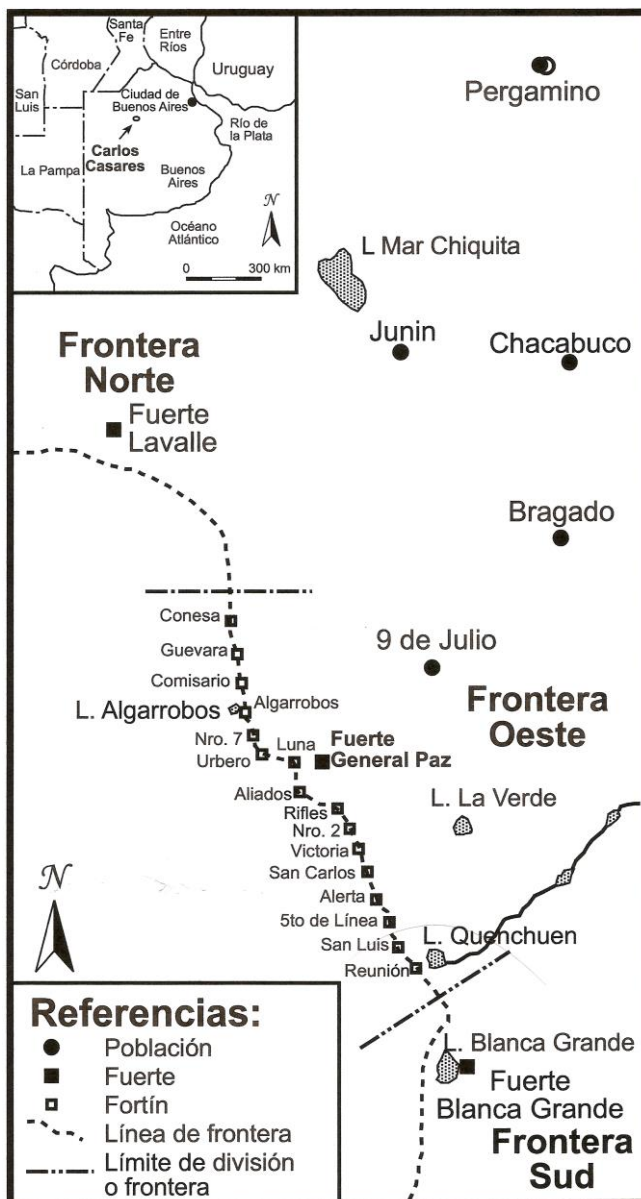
Santa Fe
Entre Ríos
Córdoba
Uruguay
San Luis
Ciudad de Buenos Aires
Río de la Plata
Carlos Casares
La Pampa
Buenos Aires
Océano Atlántico
N
0
300 km

Pergamino
L Mar Chiquita
Junin
Chacabuco
Frontera Norte
Fuerte Lavalle
Bragado
Conesa
Guevara
9 de Julio
Comisario
L. Algarrobos
Algarrobos
Frontera Oeste
Nro. 7
Luna
Fuerte General Paz
Urbero
Aliados
L. La Verde
Rifles
Nro. 2
Victoria
San Carlos
Alerta
5to de Línea
N
San Luis
L. Quenchuen
Reunión

Referencias:
Población
Fuerte
Fortín
Línea de frontera
Límite de división o frontera

L. Blanca Grande
Fuerte Blanca Grande
Frontera Sud